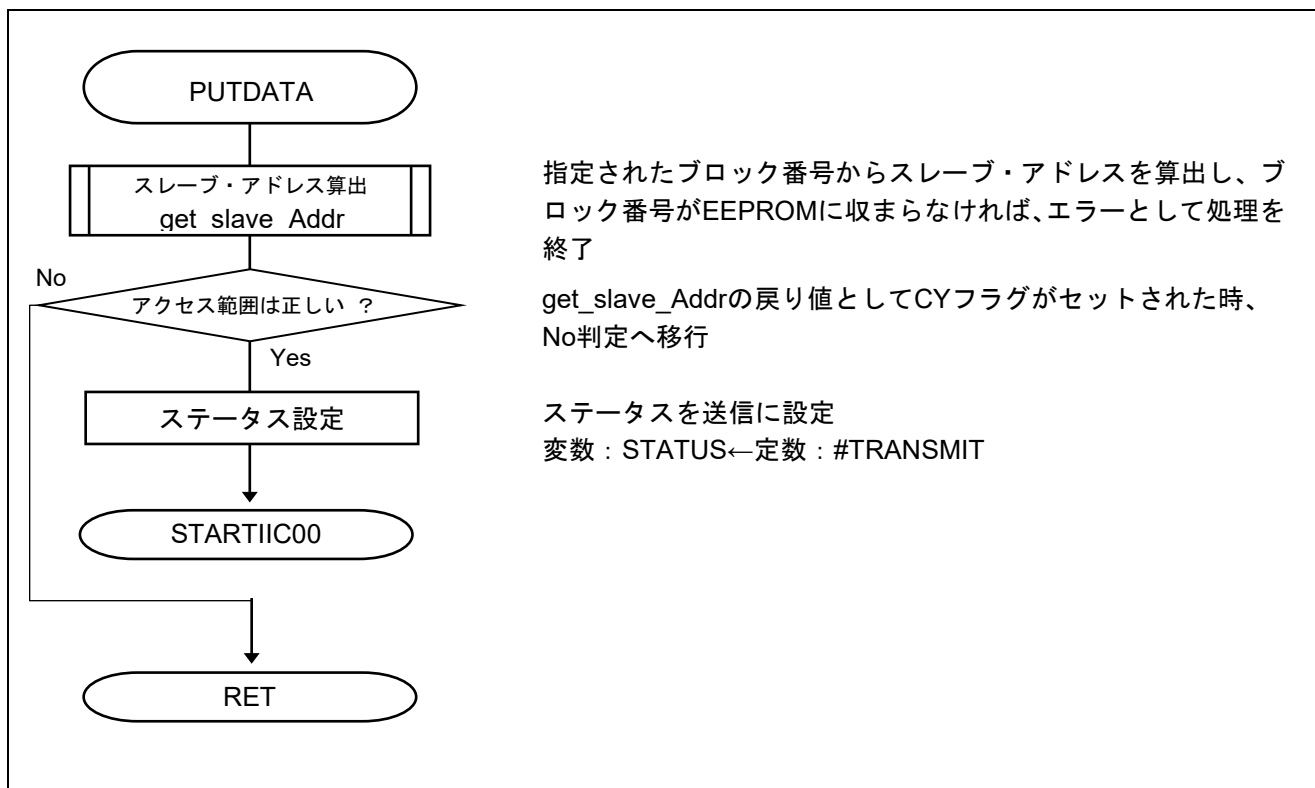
PUTDATA

スレーブ・アドレス算出
get_slave_Addr

指定されたブロック番号からスレーブ・アドレスを算出し、ブロック番号がEEPROMに収まらなければ､エラーとして処理を終了

No

アクセス範囲は正しい ?

get_slave_Addrの戻り値としてCYフラグがセットされた時、No判定へ移行

Yes

ステータス設定

ステータスを送信に設定
変数：STATUS←定数：#TRANSMIT

STARTIIC00

RET